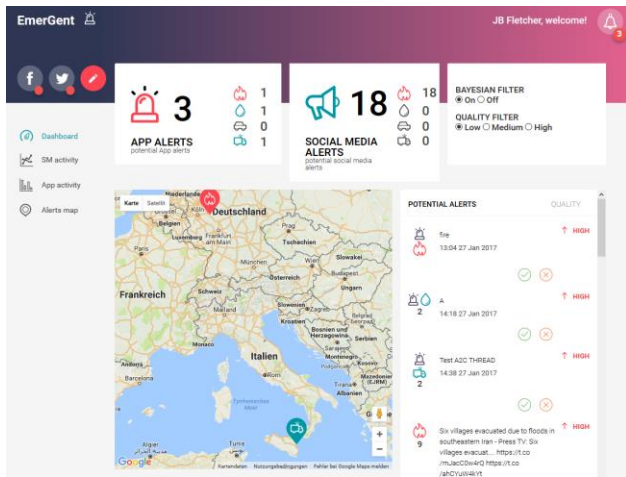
EmerGent

JB Fletcher, welcome!

3

Dashboard

SM activity

App activity

Alerts map

3

APP ALERTS

potential App alerts

1
1
0
1

18

SOCIAL MEDIA ALERTS

potential social media alerts

18
0
0
0

BAYESIAN FILTER

● On ○ Off

QUALITY FILTER

● Low ○ Medium ○ High

Karte Satellit

Niederlande
Deutschland
Belgien
Luxemburg
Prag
Tschechien
Slowakei
Paris
München
Wien
Budapest
Frankreich
Schweiz
Österreich
Ungarn
Rumänien
Kroatien
Bosnien und Herzegowina
Serbien
Monaco
Montenegro
Kosovo
Italien
Rom
Mazedonien (EJRM)
Albanien
Barcelona
Spanien
Tyrrhenisches Meer
Griechenland
Tunesien

Google
Kartendaten
Nutzungsbedingungen
Fehler bei Google Maps melden

POTENTIAL ALERTS

QUALITY

fire
13:04 27 Jan 2017
HIGH

2
A
14:18 27 Jan 2017
HIGH

2
Test A2C THREAD
14:38 27 Jan 2017
HIGH

9
Six villages evacuated due to floods in southeastern Iran - Press TV: Six villages evacuat... https://t.co /mJacCDw4rQ https://t.co /ahCYuW4kYt
HIGH